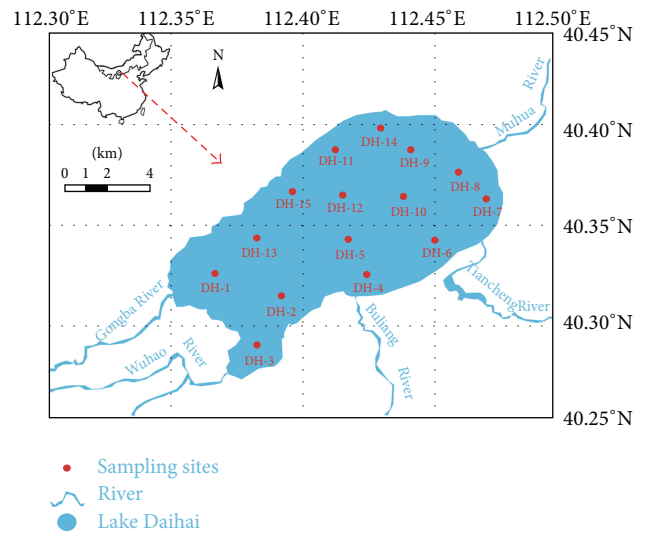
112.30°E 112.35°E 112.40°E 112.45°E 112.50°E

40.45°N
40.40°N
40.35°N
40.30°N
40.25°N

N

(km)
0 1 2 4

River
Muhua

DH-14
DH-11
DH-9
DH-8
DH-15
DH-12
DH-10
DH-7
DH-13
DH-5
DH-6
DH-1
DH-4
DH-2
DH-3

Gongba River
Wuhao
River
Buliang
River
Tiancheng River

Sampling sites
River
Lake Daihai